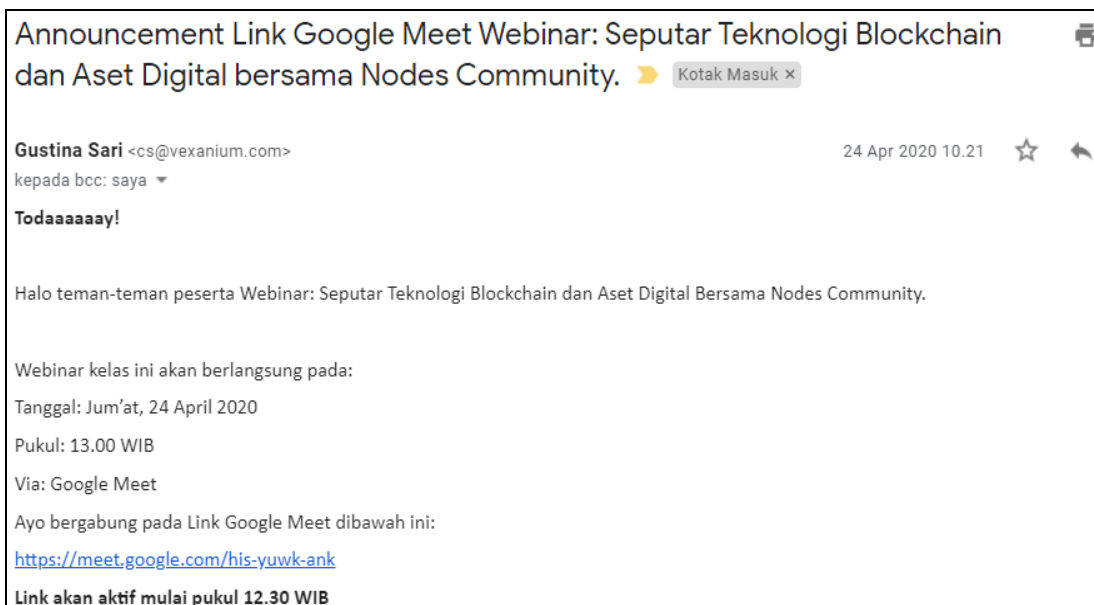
Announcement Link Google Meet Webinar: Seputar Teknologi Blockchain dan Aset Digital bersama Nodes Community. Kotak Masuk ×

Gustina Sari <cs@vexanium.com> 24 Apr 2020 10.21
kepada bcc: saya

Todaaaaaay!

Halo teman-teman peserta Webinar: Seputar Teknologi Blockchain dan Aset Digital Bersama Nodes Community.

Webinar kelas ini akan berlangsung pada:
Tanggal: Jum'at, 24 April 2020
Pukul: 13.00 WIB
Via: Google Meet
Ayo bergabung pada Link Google Meet dibawah ini:
https://meet.google.com/his-yuwk-ank
Link akan aktif mulai pukul 12.30 WIB